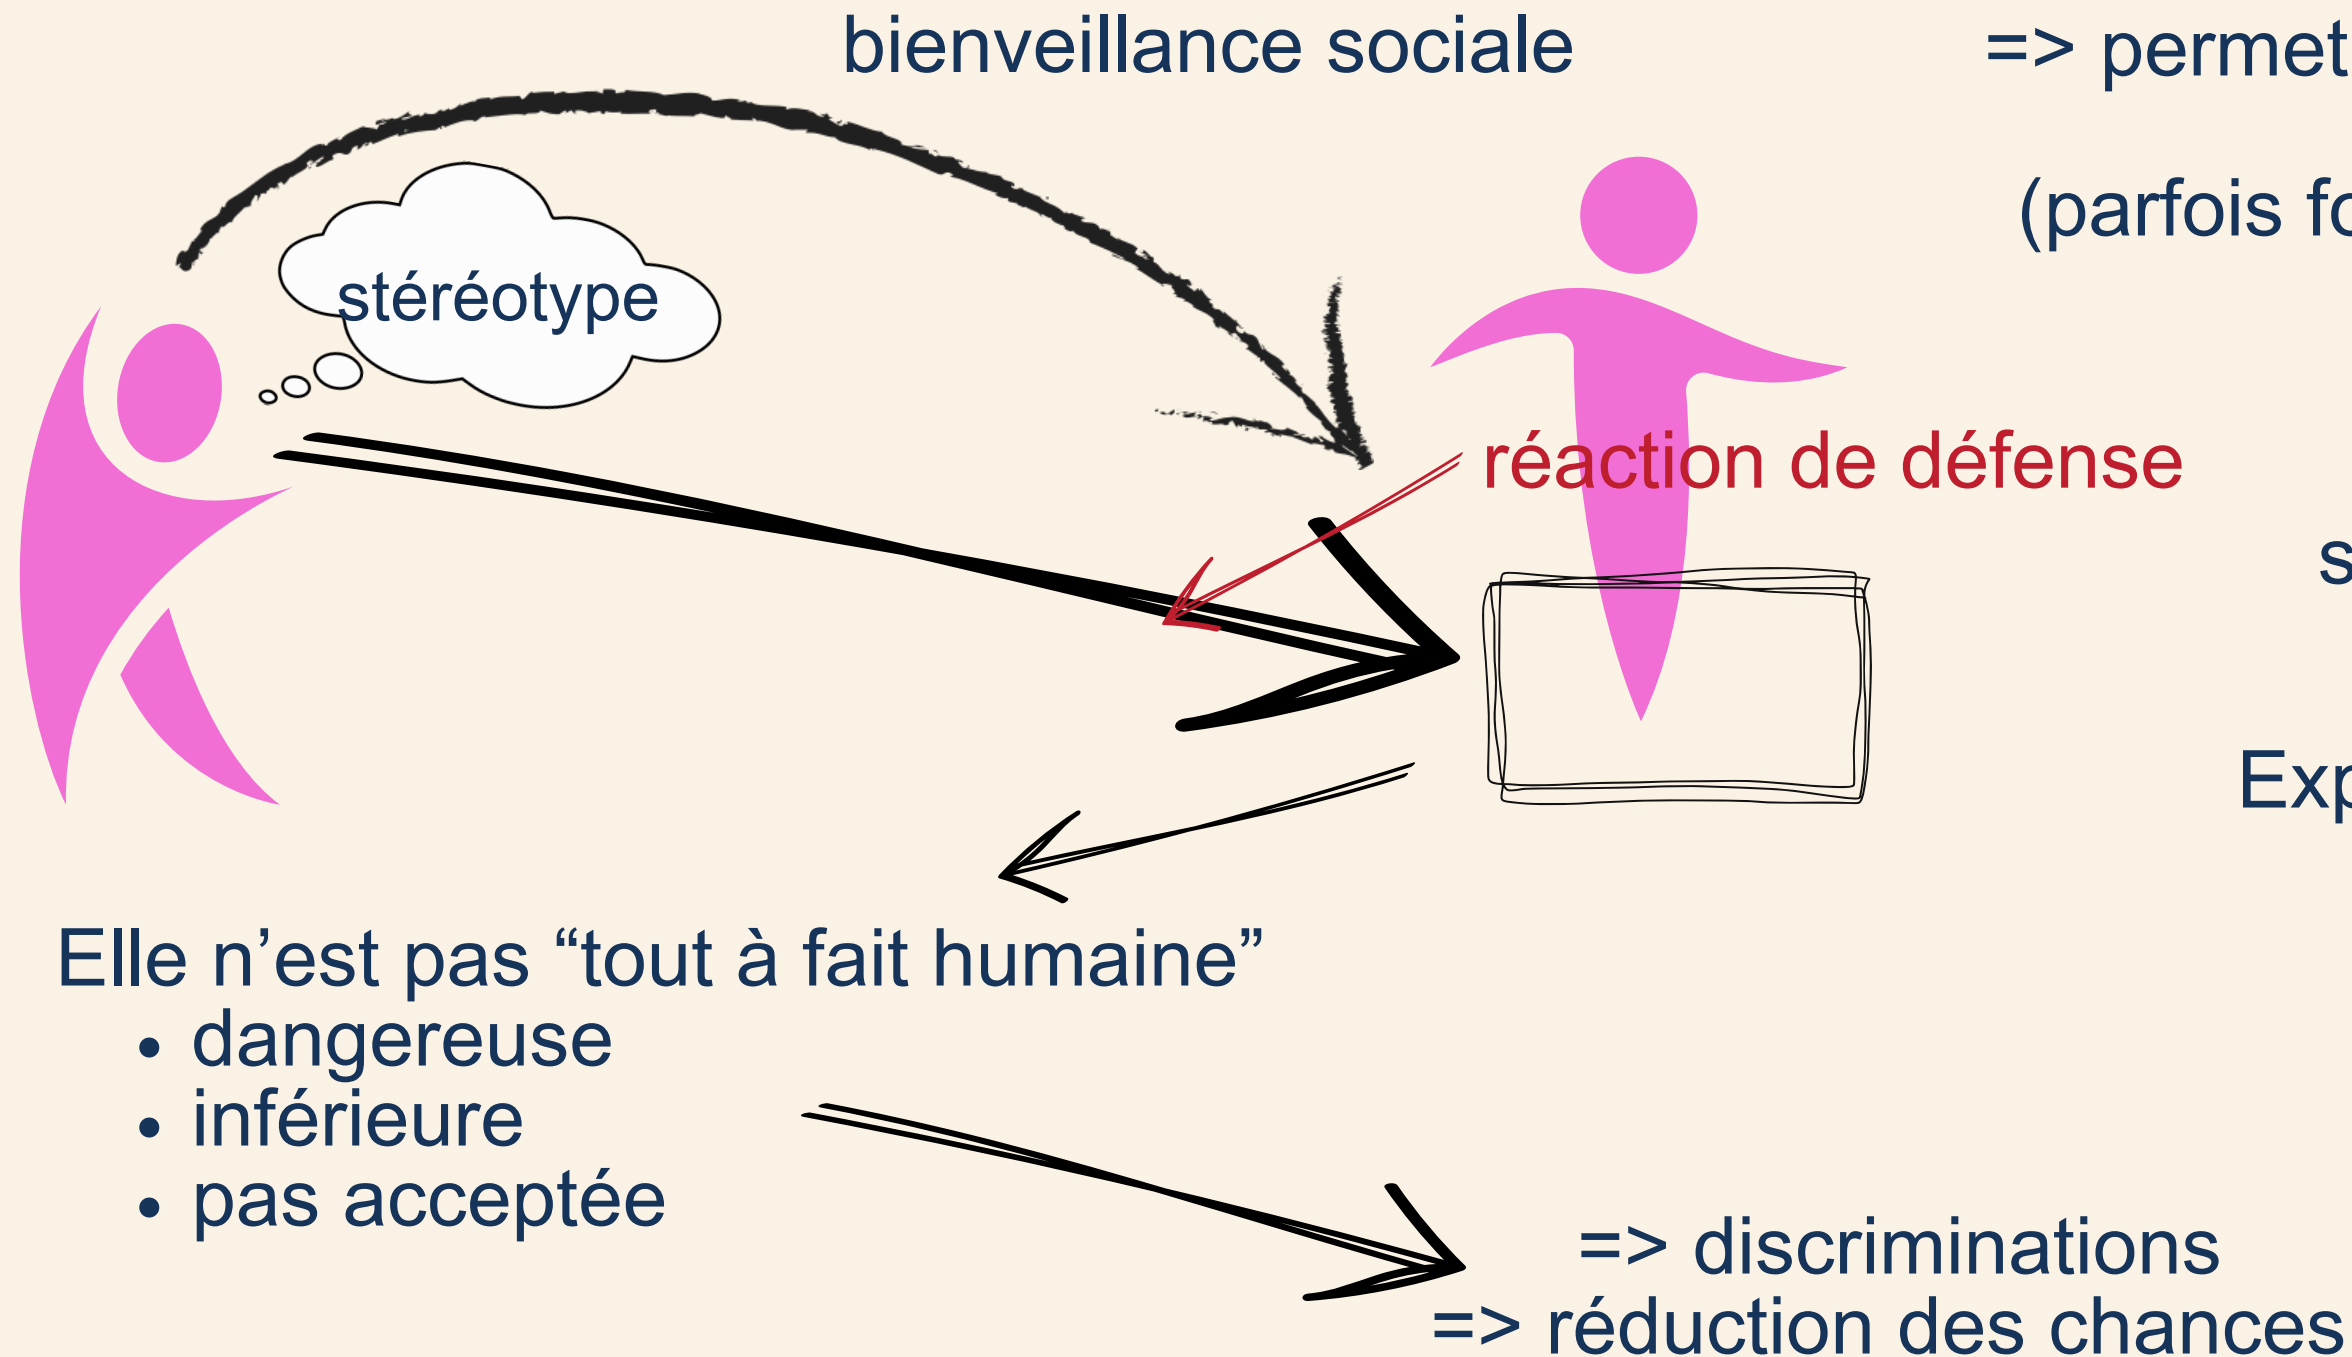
bienveillance sociale

=> permet

(parfois fo

stéréotype

réaction de défense

s

Exp

Elle n’est pas “tout à fait humaine”
• dangereuse
• inférieure
• pas acceptée

=> discriminations
=> réduction des chances